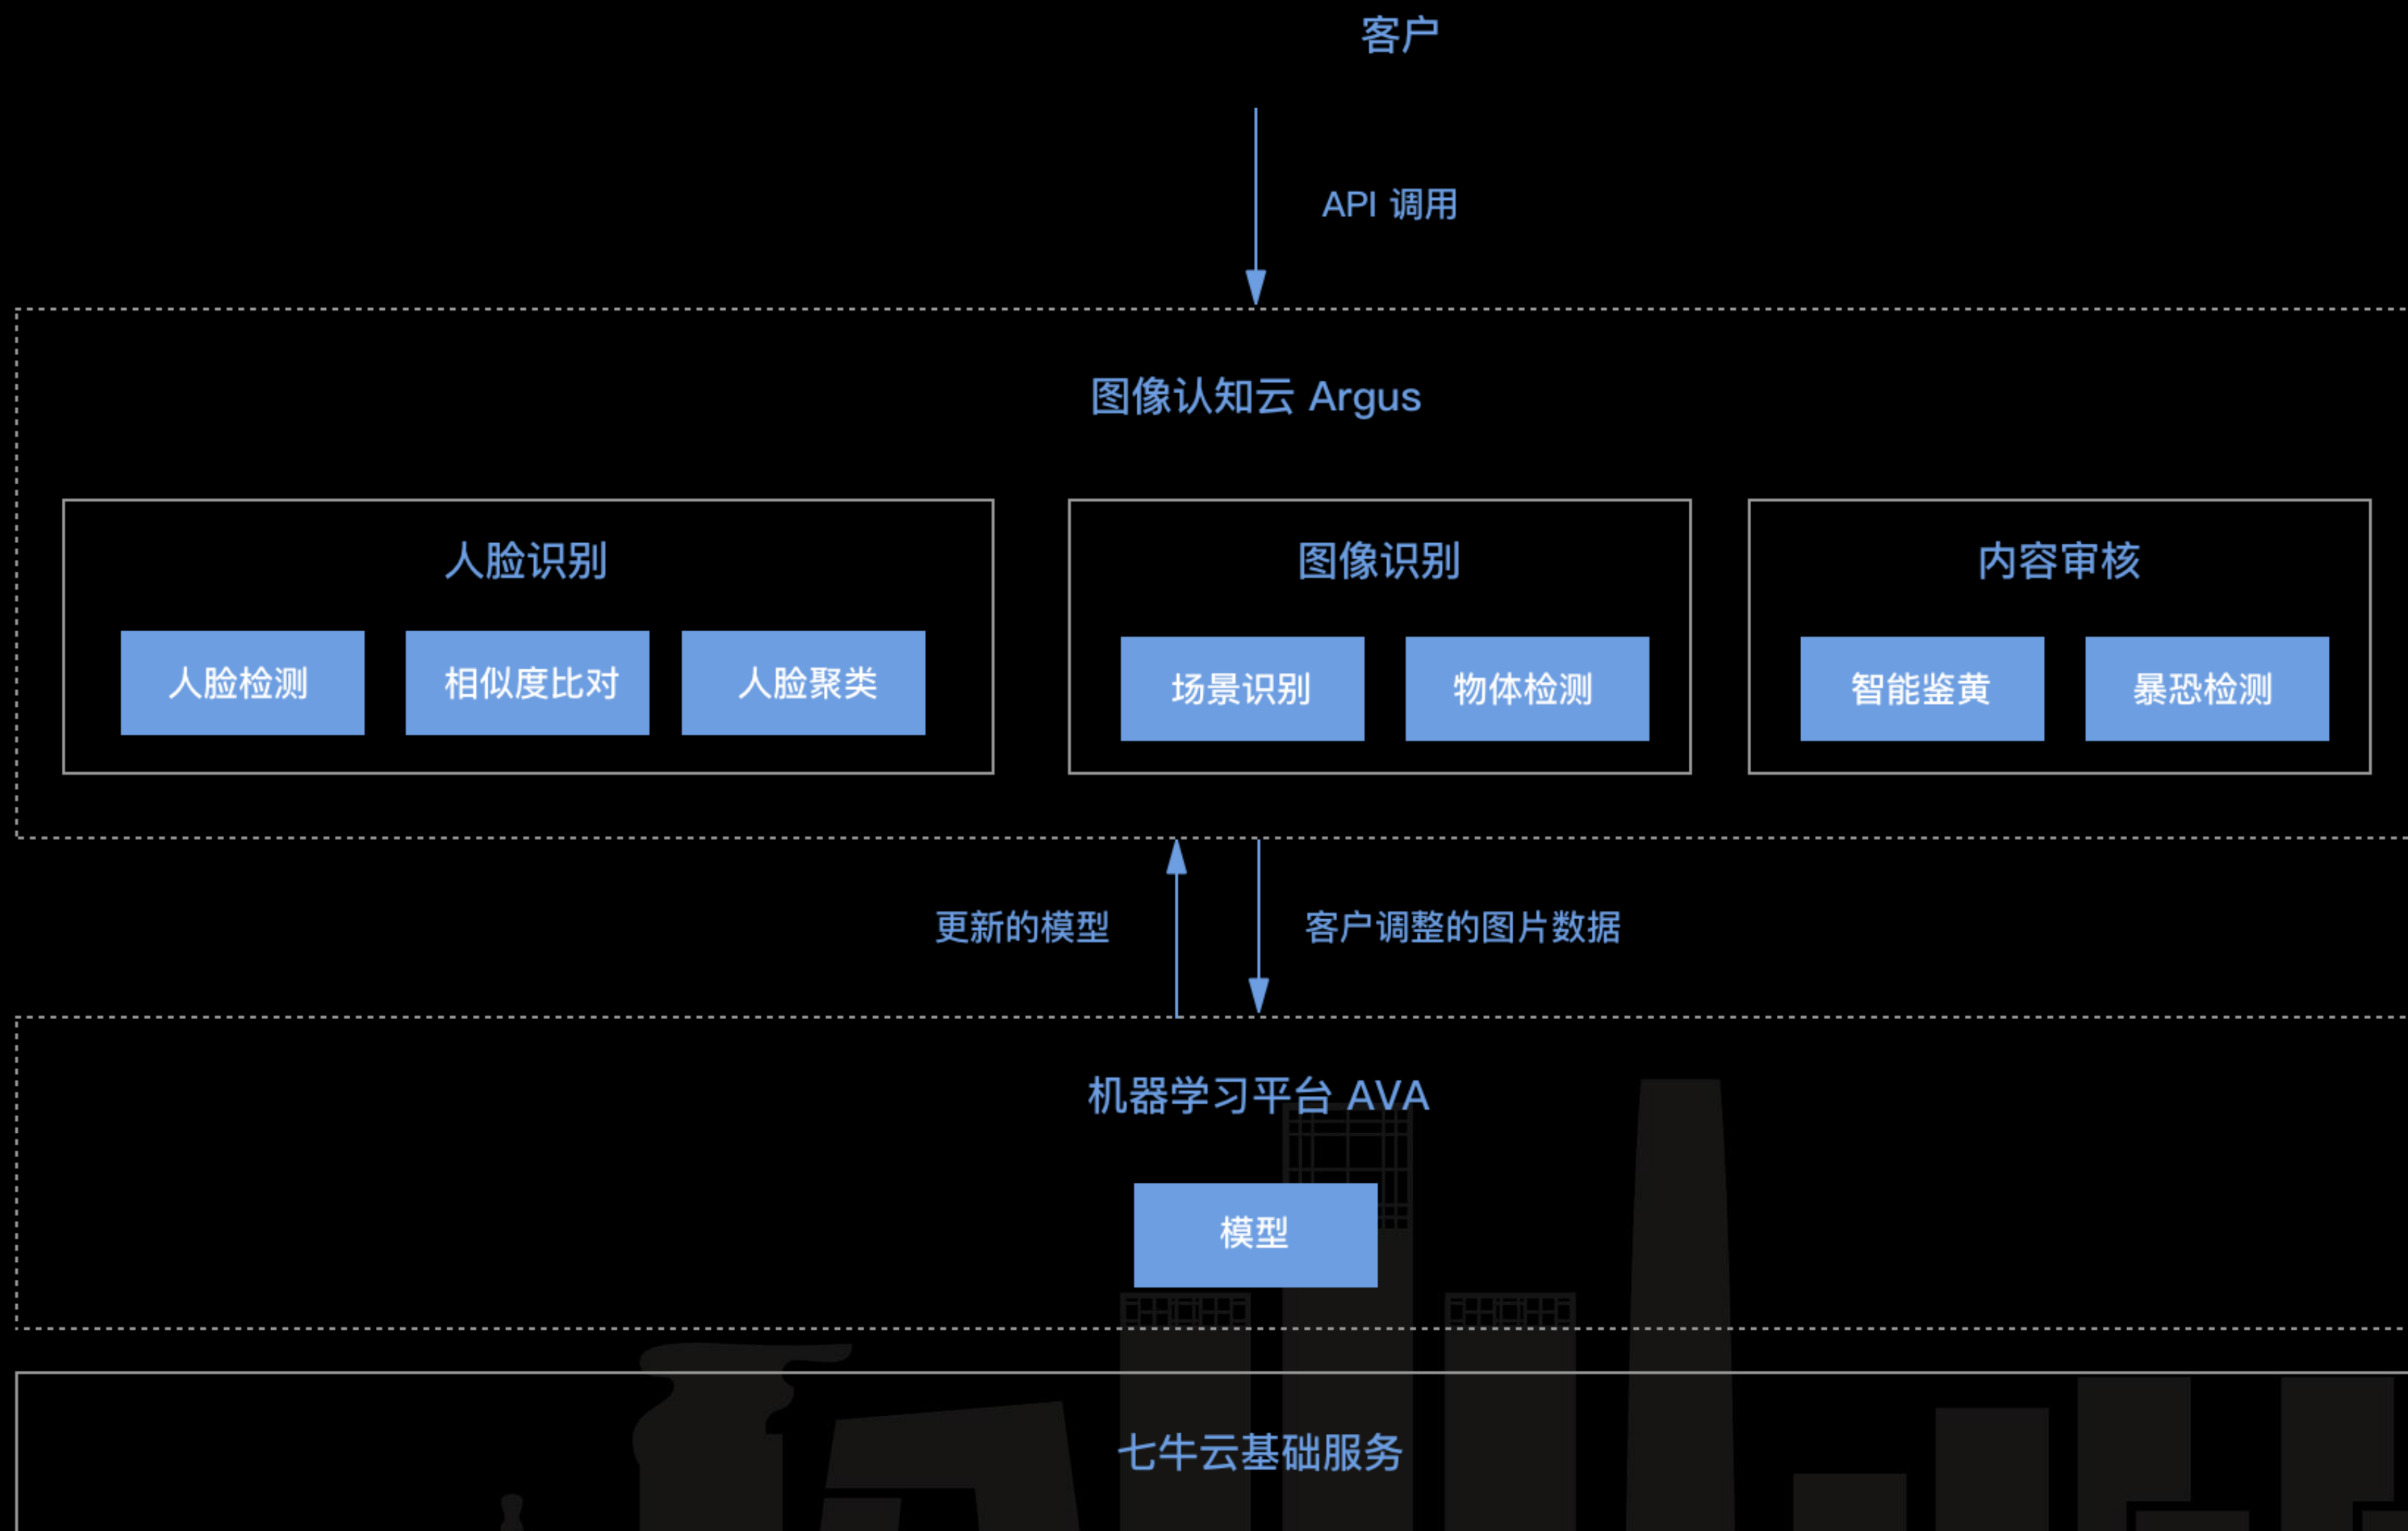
客户

API 调用

图像认知云 Argus

人脸识别

人脸检测

相似度比对

人脸聚类

图像识别

场景识别

物体检测

内容审核

智能鉴黄

暴恐检测

更新的模型

客户调整的图片数据

机器学习平台 AVA

模型

七牛云基础服务